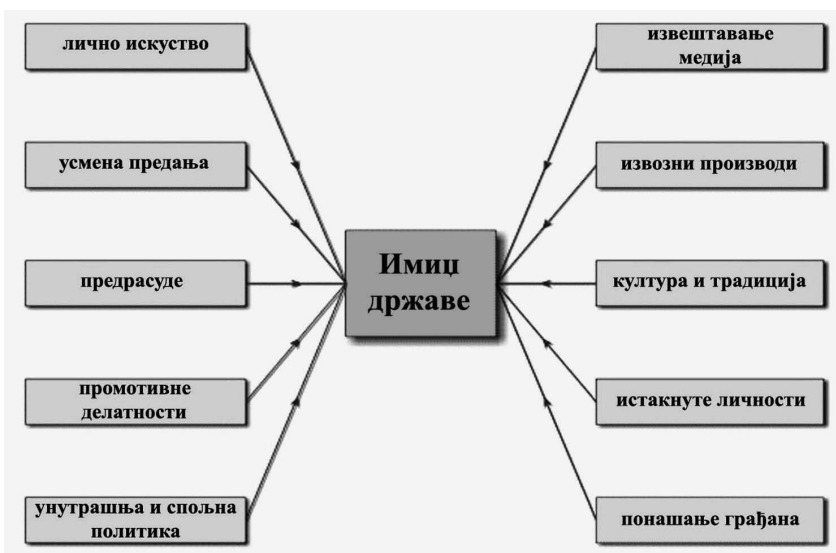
лично искуство

усмена предања

предрасуде

промотивне делатности

унутрашња и спољна политика

Имиџ државе

извештавање медија

извозни производи

култура и традиција

истакнуте личности

понашање грађана